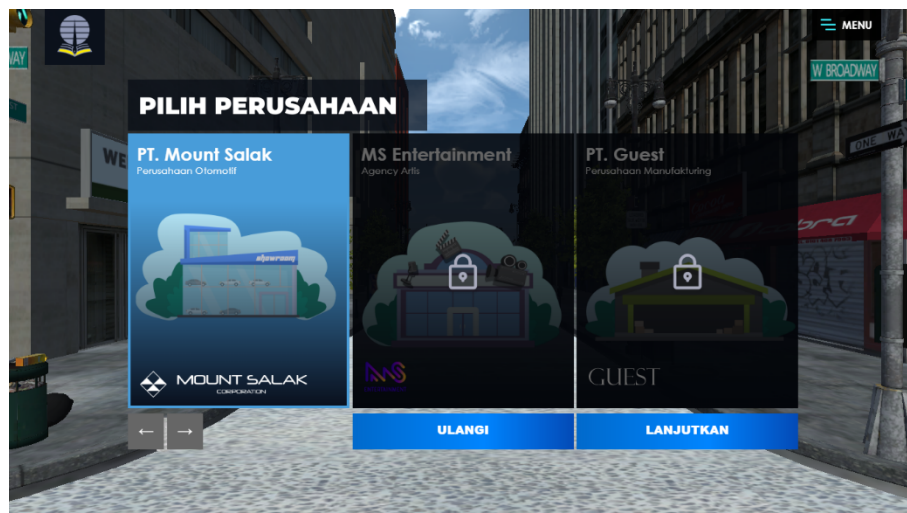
MENU

W BROADWAY

ONE WAY

WAY

PILIH PERUSAHAAN

PT. Mount Salak
Perusahaan Otomotif

showroom

MOUNT SALAK
CORPORATION

MS Entertainment
Agency Artis

MS

PT. Guest
Perusahaan Manufakturing

GUEST

←

→

ULANGI

LANJUTKAN